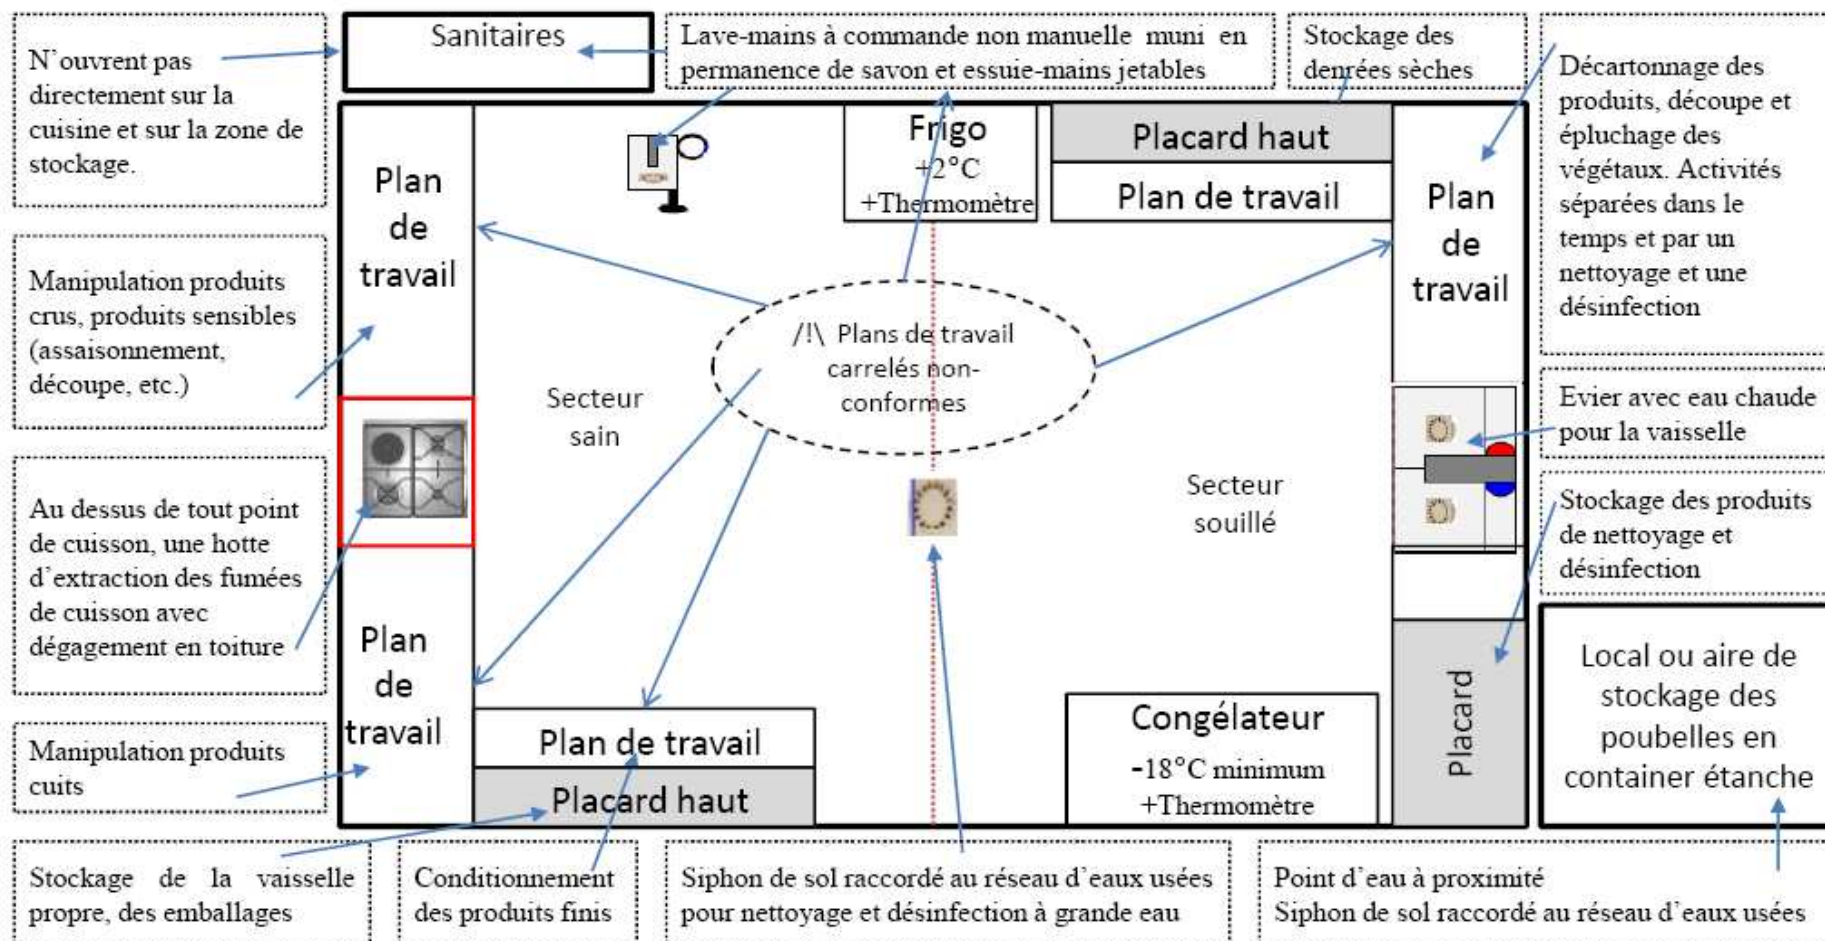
N'ouvrent pas directement sur la cuisine et sur la zone de stockage.

Sanitaires

Lave-mains à commande non manuelle muni en permanence de savon et essuie-mains jetables

Stockage des denrées sèches

Décartonnage des produits, découpe et épluchage des végétaux. Activités séparées dans le temps et par un nettoyage et une désinfection

Plan de travail

Frigo +2°C +Thermomètre

Placard haut

Plan de travail

Plan de travail

Manipulation produits crus, produits sensibles (assaisonnement, découpe, etc.)

/!\ Plans de travail carrelés non-conformes

Secteur sain

Secteur souillé

Evier avec eau chaude pour la vaisselle

Au dessus de tout point de cuisson, une hotte d'extraction des fumées de cuisson avec dégagement en toiture

Stockage des produits de nettoyage et désinfection

Plan de travail

Manipulation produits cuits

Plan de travail

Placard haut

Congélateur -18°C minimum +Thermomètre

Placard

Local ou aire de stockage des poubelles en container étanche

Stockage de la vaisselle propre, des emballages

Conditionnement des produits finis

Siphon de sol raccordé au réseau d'eaux usées pour nettoyage et désinfection à grande eau

Point d'eau à proximité
Siphon de sol raccordé au réseau d'eaux usées